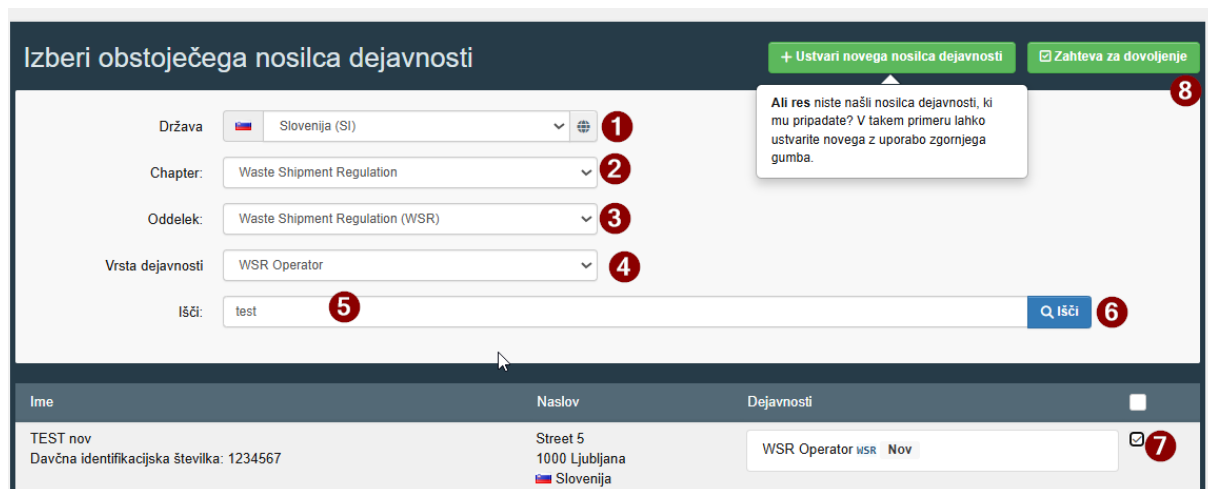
Izberi obstoječega nosilca dejavnosti

+ Ustvari novega nosilca dejavnosti

Zahteva za dovoljenje

8

**Ali res** niste našli nosilca dejavnosti, ki mu pripadate? V takem primeru lahko ustvarite novega z uporabo zgornjega gumba.

Država: Slovenija (SI) 1

Chapter: Waste Shipment Regulation 2

Oddelek: Waste Shipment Regulation (WSR) 3

Vrsta dejavnosti: WSR Operator 4

Išči: test 5

Išči 6

| Ime | Naslov | Dejavnosti | |
|---|---|---|---|
| TEST nov<br>Davčna identifikacijska številka: 1234567 | Street 5<br>1000 Ljubljana<br>Slovenija | WSR Operator WSR Nov | 7 |